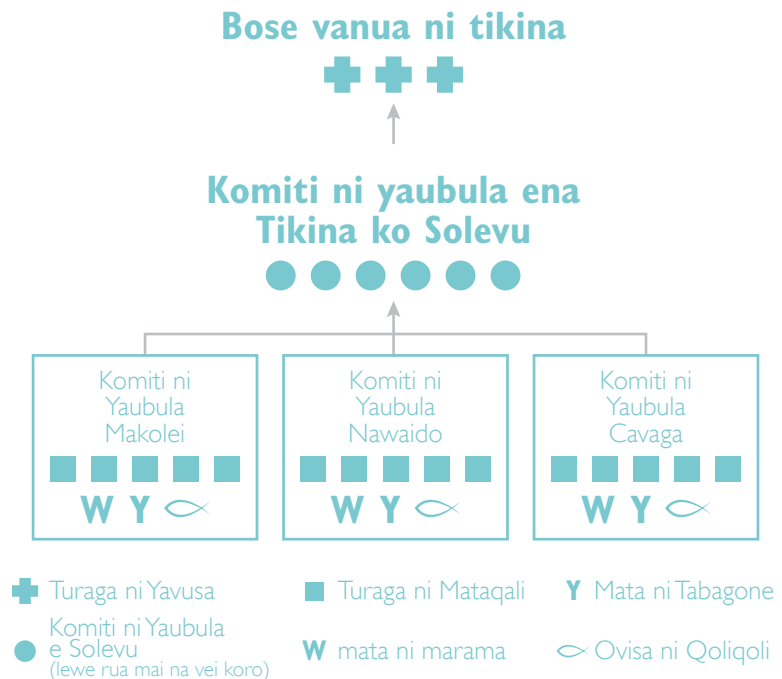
Bose vanua ni tikina

Komiti ni yaubula ena Tikina ko Solevu

Komiti ni Yaubula Makolei

W Y

Komiti ni Yaubula Nawaido

W Y

Komiti ni Yaubula Cavaga

W Y

Turaga ni Yavusa

Turaga ni Mataqali

Y Mata ni Tabagone

Komiti ni Yaubula e Solevu (lewe rua mai na vei koro)

W mata ni marama

Ovisa ni Qoliqoli